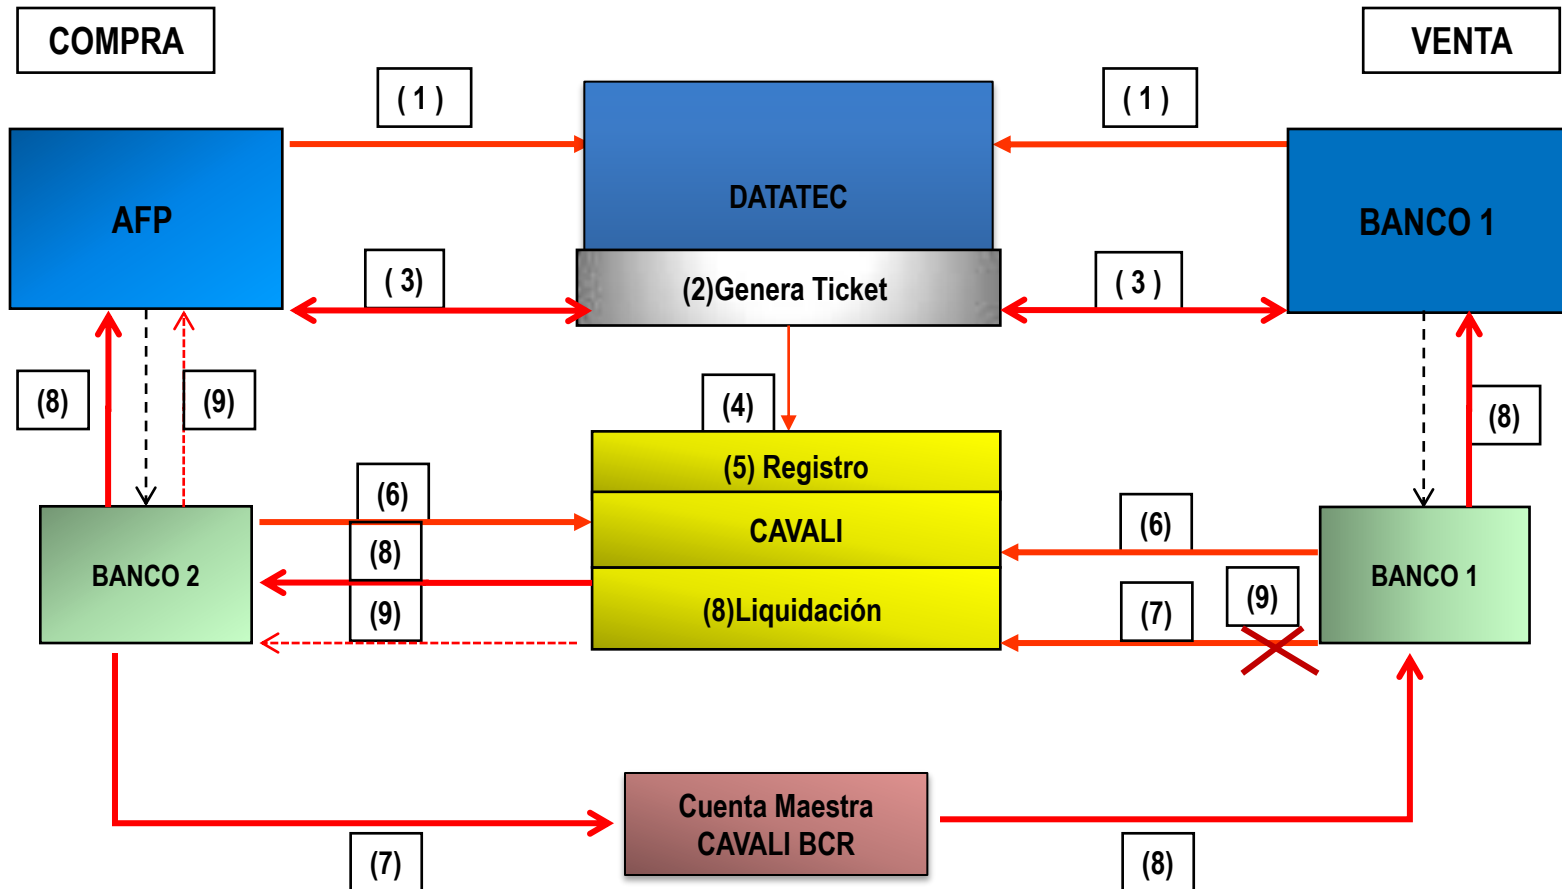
COMPRA

VENTA

( 1 )

( 1 )

AFP

DATATEC

BANCO 1

( 3 )

(2)Genera Ticket

( 3 )

(8)

(9)

(4)

(8)

(5) Registro

BANCO 2

(6)

CAVALI

(6)

BANCO 1

(8)

(9)

(8)Liquidación

(7)

(9)

Cuenta Maestra CAVALI BCR

(7)

(8)